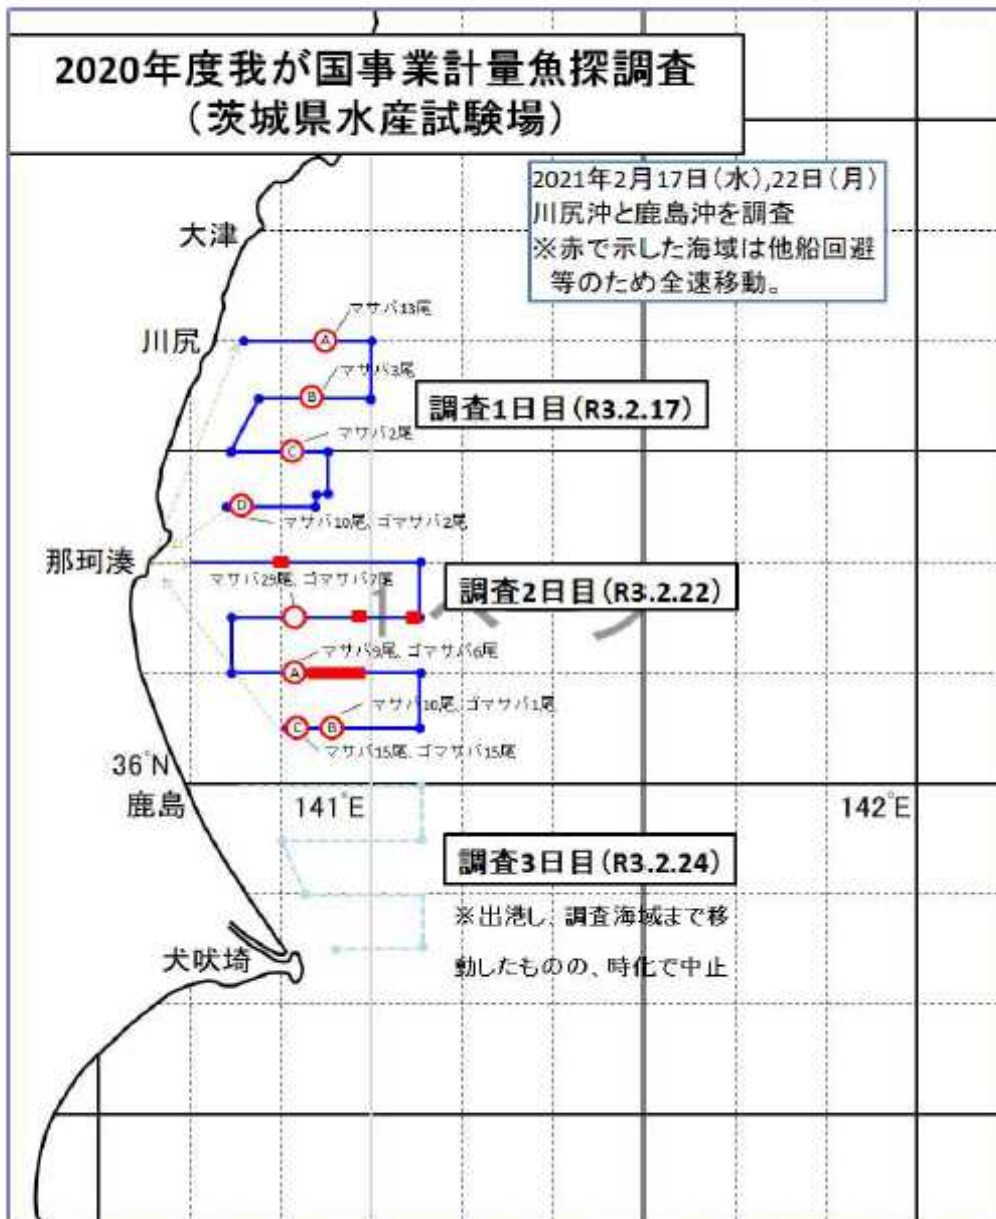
2020年度我が国事業計量魚探調査
(茨城県水産試験場)

2021年2月17日(水),22日(月)
川尻沖と鹿島沖を調査
※赤で示した海域は他船回避等のため全速移動。

大津

川尻

A マサバ13尾

B マサバ3尾

調査1日目(R3.2.17)

C マサバ2尾

D マサバ10尾、ゴマサバ2尾

那珂湊

マサバ29尾、ゴマサバ7尾

調査2日目(R3.2.22)

A マサバ9尾、ゴマサバ6尾

B マサバ10尾、ゴマサバ1尾

C マサバ15尾、ゴマサバ15尾

36°N

鹿島

141°E

142°E

調査3日目(R3.2.24)

※出港し、調査海域まで移動したものの、時化で中止

犬吠埼